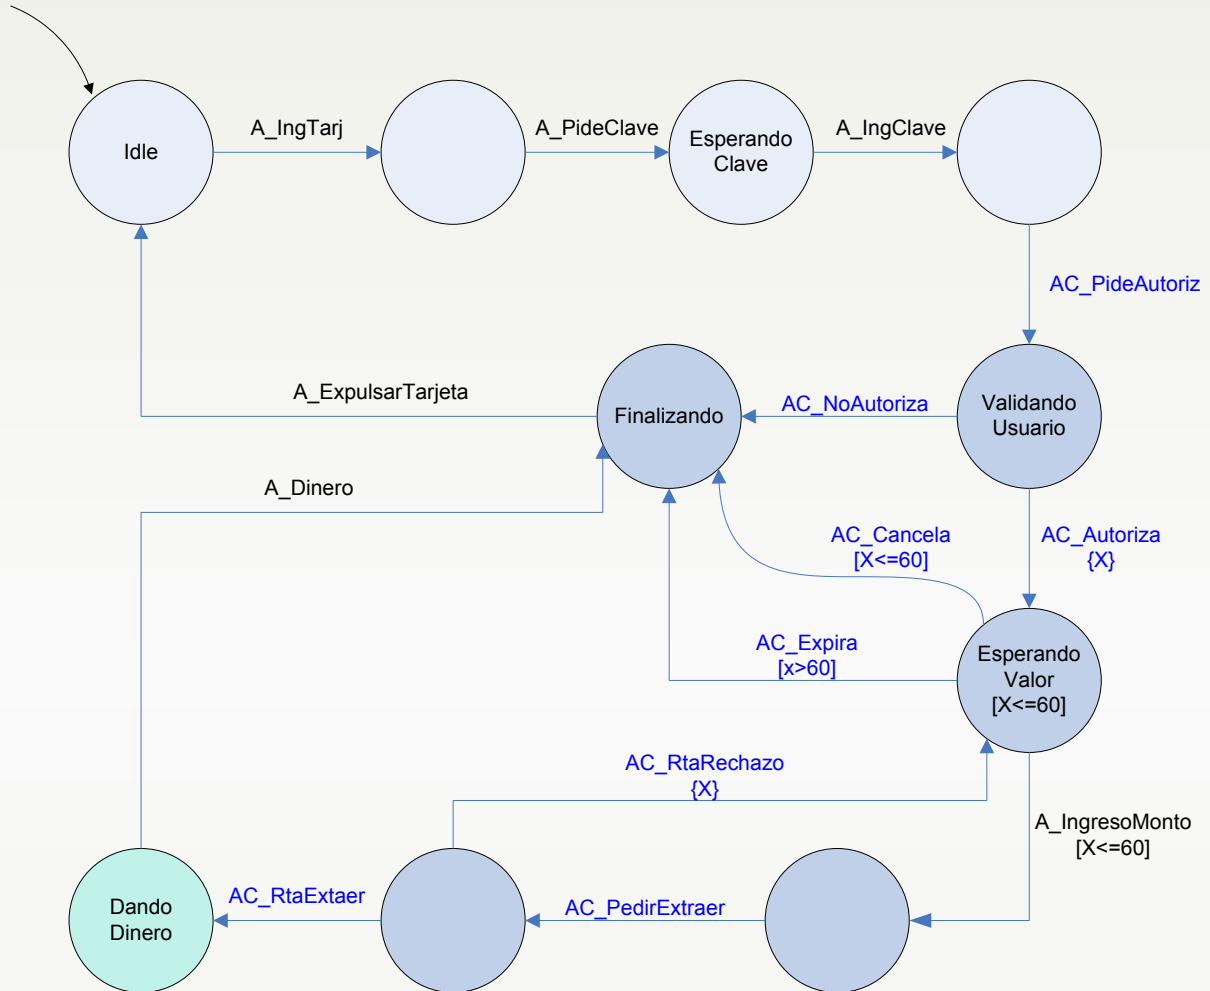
Idle

A_IngTarj

A_PideClave

Esperando Clave

A_IngClave

AC_PideAutoriz

A_ExpulsarTarjeta

Finalizando

AC_NoAutoriza

Validando Usuario

A_Dinero

AC_Cancela [X<=60]

AC_Autoriza {X}

AC_Expira [x>60]

Esperando Valor [X<=60]

AC_RtaRechazo {X}

A_IngresoMonto [X<=60]

Dando Dinero

AC_RtaExtaer

AC_PedirExtraer